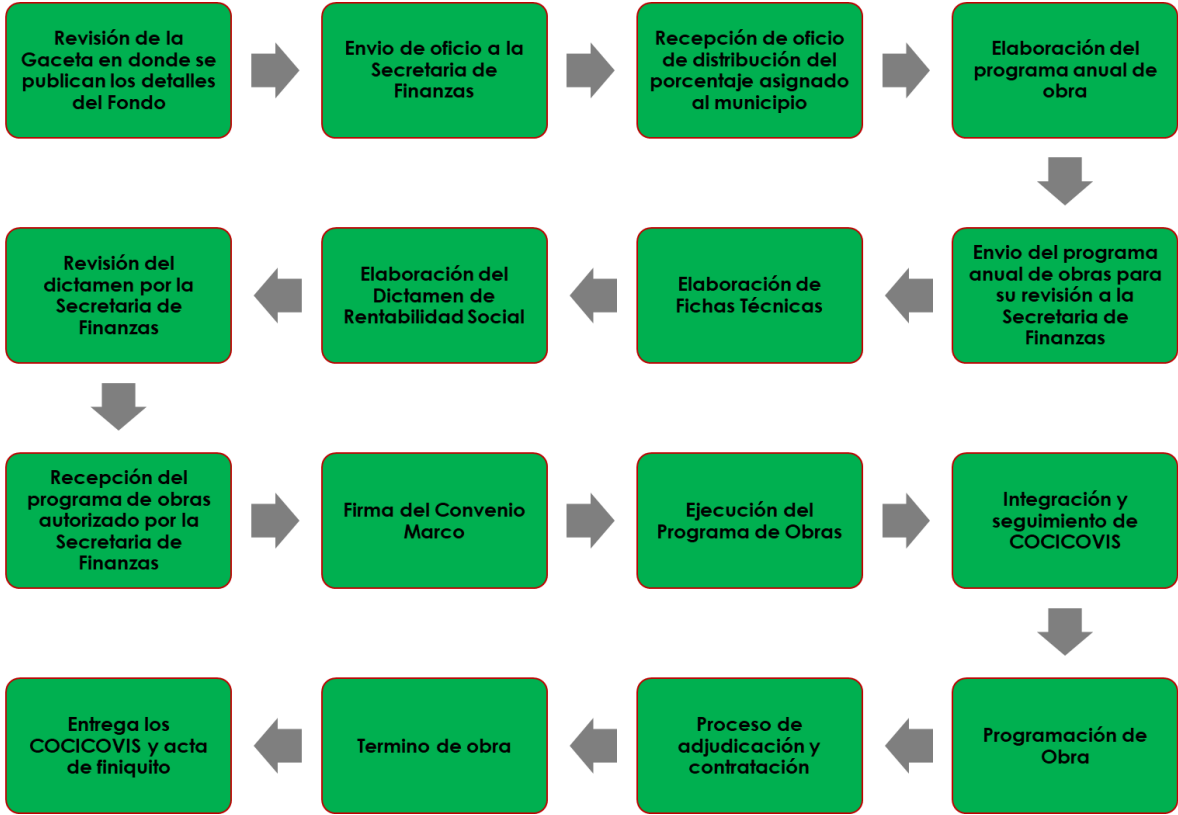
Revisión de la Gaceta en donde se publican los detalles del Fondo

Envio de oficio a la Secretaria de Finanzas

Recepción de oficio de distribución del porcentaje asignado al municipio

Elaboración del programa anual de obra

Envio del programa anual de obras para su revisión a la Secretaria de Finanzas

Elaboración de Fichas Técnicas

Elaboración del Dictamen de Rentabilidad Social

Revisión del dictamen por la Secretaria de Finanzas

Recepción del programa de obras autorizado por la Secretaria de Finanzas

Firma del Convenio Marco

Ejecución del Programa de Obras

Integración y seguimiento de COCICOVIS

Programación de Obra

Proceso de adjudicación y contratación

Termino de obra

Entrega los COCICOVIS y acta de finiquito